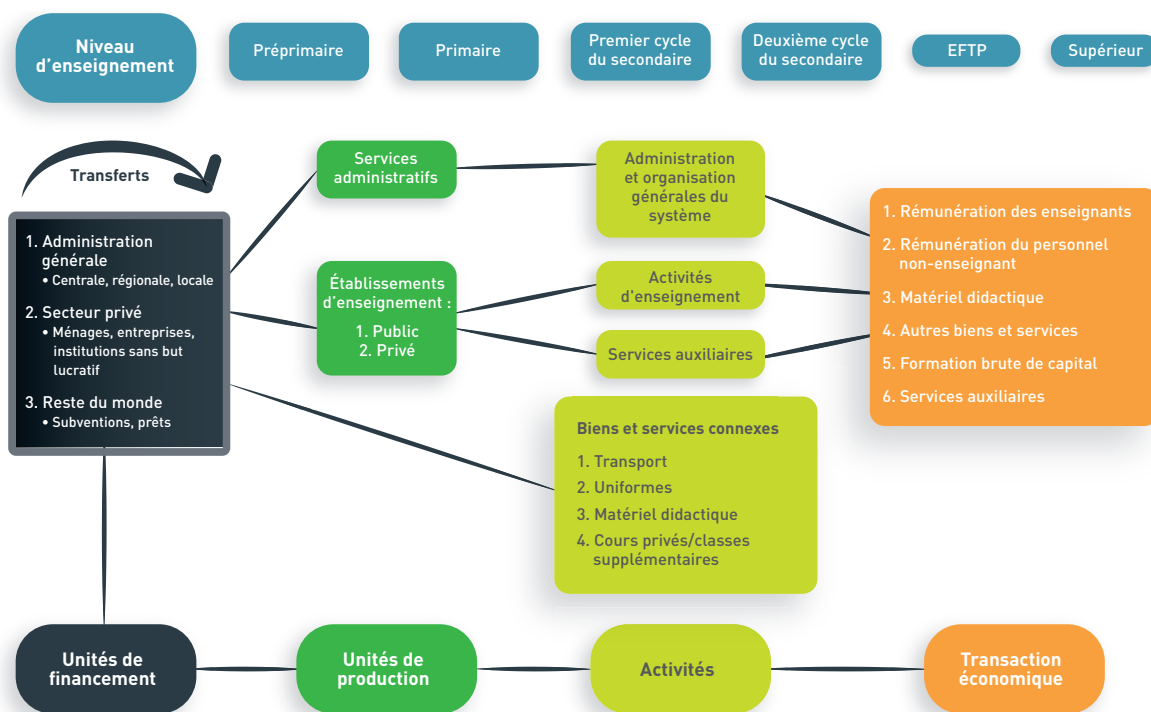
Niveau d'enseignement

Préprimaire

Primaire

Premier cycle du secondaire

Deuxième cycle du secondaire

EFTP

Supérieur

Transferts

1. Administration générale
• Centrale, régionale, locale

2. Secteur privé
• Ménages, entreprises, institutions sans but lucratif

3. Reste du monde
• Subventions, prêts

Services administratifs

Établissements d'enseignement :
1. Public
2. Privé

Administration et organisation générales du système

Activités d'enseignement

Services auxiliaires

1. Rémunération des enseignants
2. Rémunération du personnel non-enseignant
3. Matériel didactique
4. Autres biens et services
5. Formation brute de capital
6. Services auxiliaires

Biens et services connexes
1. Transport
2. Uniformes
3. Matériel didactique
4. Cours privés/classes supplémentaires

Unités de financement

Unités de production

Activités

Transaction économique